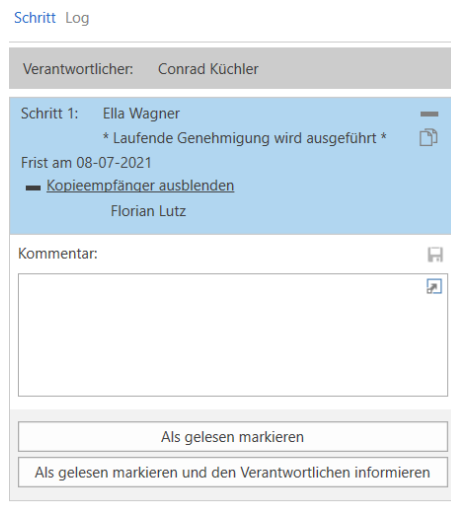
Schritt Log

Verantwortlicher: Conrad Küchler

Schritt 1: Ella Wagner

* Laufende Genehmigung wird ausgeführt *

Frist am 08-07-2021

Kopieempfänger ausblenden

Florian Lutz

Kommentar:

Als gelesen markieren

Als gelesen markieren und den Verantwortlichen informieren